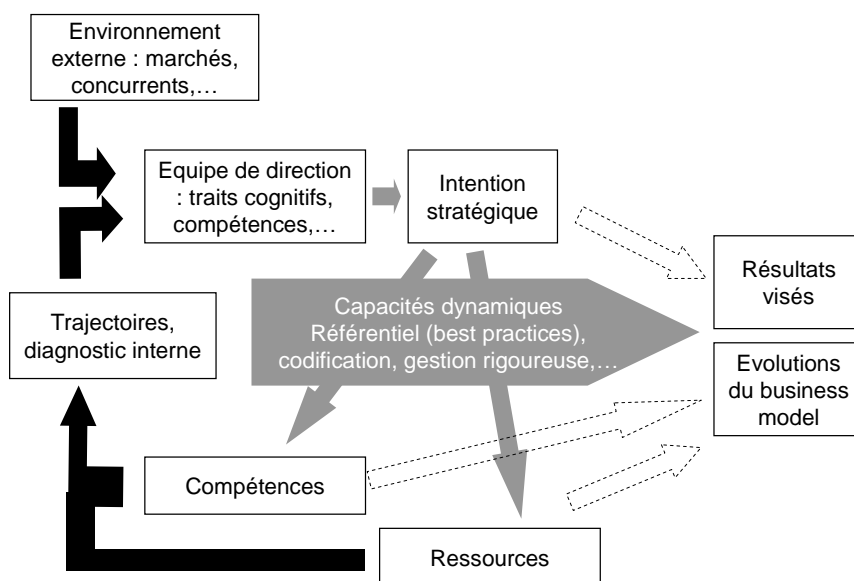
Environnement externe : marchés, concurrents,…

Equipe de direction : traits cognitifs, compétences,…

Intention stratégique

Résultats visés

Trajectoires, diagnostic interne

Capacités dynamiques
Référentiel (best practices), codification, gestion rigoureuse,…

Evolutions du business model

Compétences

Ressources